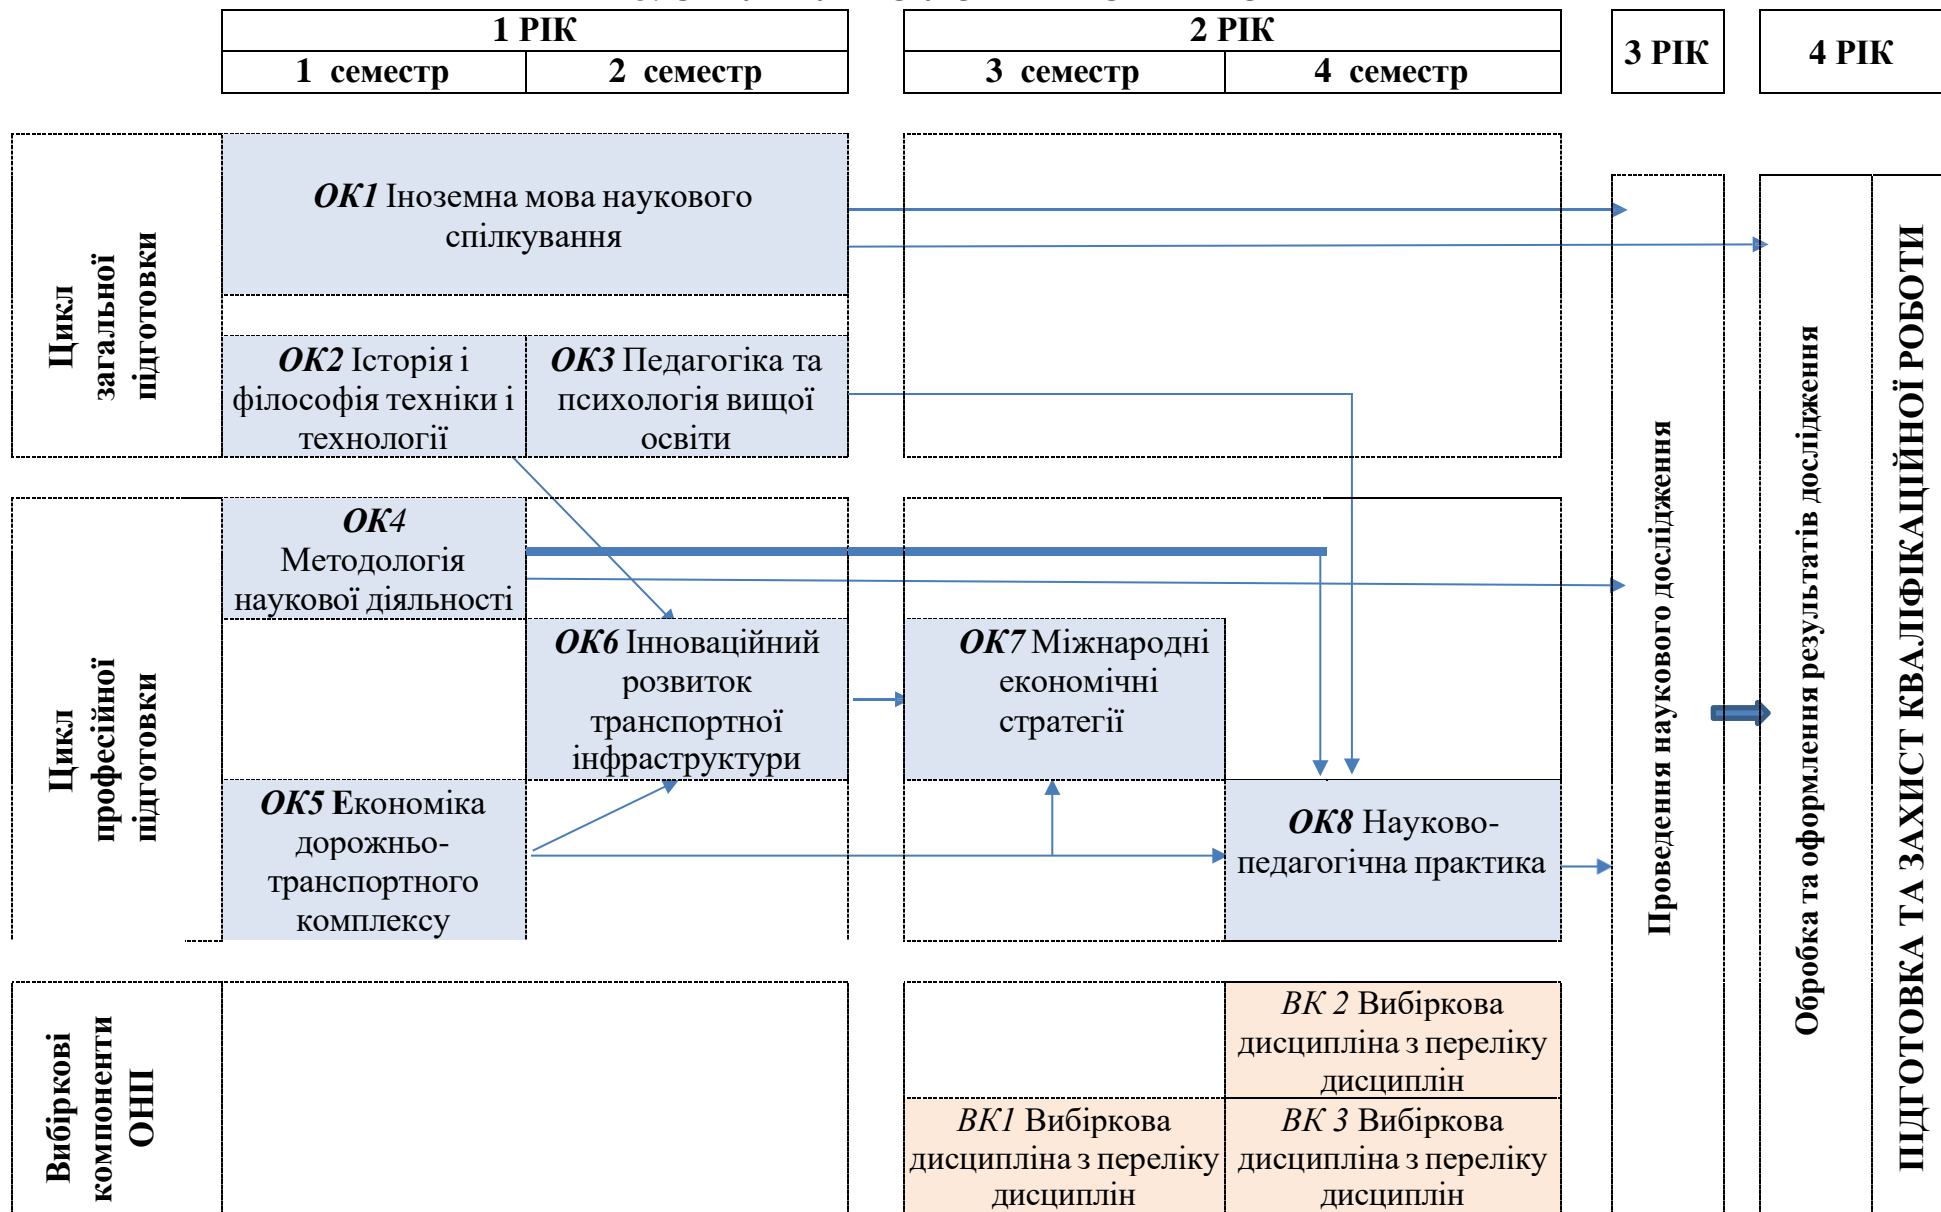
| 1 РІК | | 2 РІК | | 3 РІК | 4 РІК |
|---|---|---|---|---|---|
| 1 семестр | 2 семестр | 3 семестр | 4 семестр | | |

Цикл загальної підготовки

*ОК1* Іноземна мова наукового спілкування

*ОК2* Історія і філософія техніки і технології

*ОК3* Педагогіка та психологія вищої освіти

Цикл професійної підготовки

*ОК4* Методологія наукової діяльності

*ОК6* Інноваційний розвиток транспортної інфраструктури

*ОК7* Міжнародні економічні стратегії

*ОК5* Економіка дорожньо-транспортного комплексу

*ОК8* Науково-педагогічна практика

Вибіркові компоненти ОНП

*ВК 2* Вибіркова дисципліна з переліку дисциплін

*ВК1* Вибіркова дисципліна з переліку дисциплін

*ВК 3* Вибіркова дисципліна з переліку дисциплін

Проведення наукового дослідження

Обробка та оформлення результатів дослідження

ПІДГОТОВКА ТА ЗАХИСТ КВАЛІФІКАЦІЙНОЇ РОБОТИ